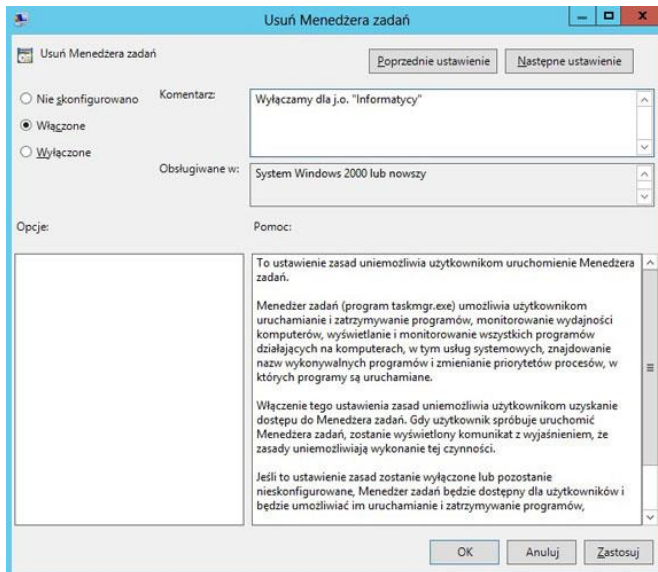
Usuń Menedżera zadań

Usuń Menedżera zadań

Poprzednie ustawienie

Następne ustawienie

Nie skonfigurowano

Włączone

Wyłączone

Komentarz:

Wyłączamy dla j.o. "Informatycy"

Obsługiwane w:

System Windows 2000 lub nowszy

Opcje:

Pomoc:

To ustawienie zasad uniemożliwia użytkownikom uruchomienie Menedżera zadań.

Menedżer zadań (program taskmgr.exe) umożliwia użytkownikom uruchamianie i zatrzymywanie programów, monitorowanie wydajności komputerów, wyświetlanie i monitorowanie wszystkich programów działających na komputerach, w tym usług systemowych, znajdowanie nazw wykonywalnych programów i zmienianie priorytetów procesów, w których programy są uruchamiane.

Włączenie tego ustawienia zasad uniemożliwia użytkownikom uzyskanie dostępu do Menedżera zadań. Gdy użytkownik spróbuje uruchomić Menedżera zadań, zostanie wyświetlony komunikat z wyjaśnieniem, że zasady uniemożliwiają wykonanie tej czynności.

Jeśli to ustawienie zasad zostanie wyłączone lub pozostanie nieskonfigurowane, Menedżer zadań będzie dostępny dla użytkowników i będzie umożliwiać im uruchamianie i zatrzymywanie programów,

OK

Anuluj

Zastosuj